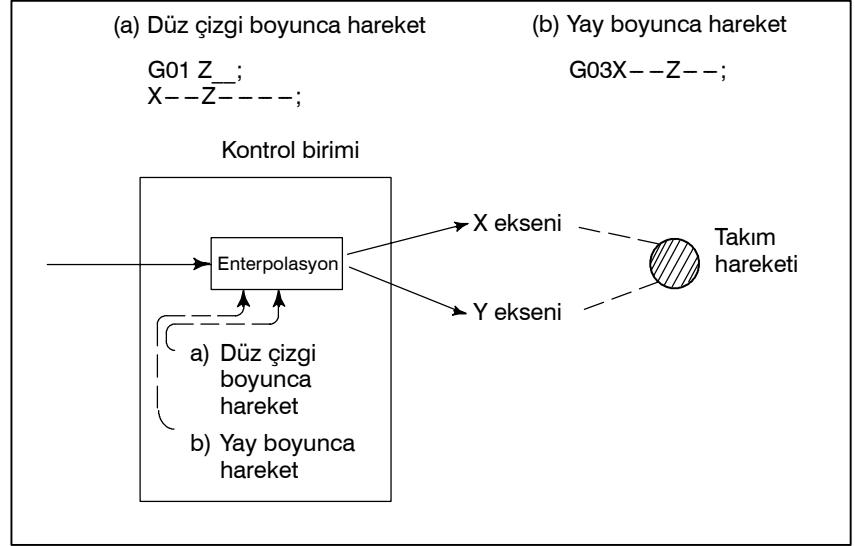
(a) Düz çizgi boyunca hareket

G01 Z__;
X– –Z– – – –;

(b) Yay boyunca hareket

G03X– –Z– –;

Kontrol birimi

Enterpolasyon

a) Düz çizgi boyunca hareket

b) Yay boyunca hareket

X ekseni

Y ekseni

Takım hareketi